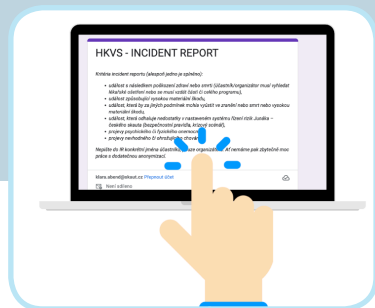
HKVS - INCIDENT REPORT

Kritéria incident reportu (alespoň jedno je splněno):

- událost s následkem poškození zdraví nebo smrti (účastník/organizátor musí vyhledat lékařské ošetření nebo se musí vzdát účasti či celého programu),
- událost způsobující vysokou materiální škodu,
- událost, která by za jiných podmínek mohla vyústit ve zranění nebo smrt nebo vysokou materiální škodu,
- událost, která odhaluje nedostatky v nastaveném systému řízení rizik Junáka – českého skauta (bezpečnostní pravidla, krizový scénář),
- projevy psychického či fyzického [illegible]
- projevy nevhodného či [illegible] chování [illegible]

Nepište do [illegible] konkrétní jména účastníků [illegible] organizátorů. Ať nemáme pak zbytečně moc práce s dodatečnou anonymizací.

klara.aberel@skaut.cz Přepnout účet

Není sdíleno